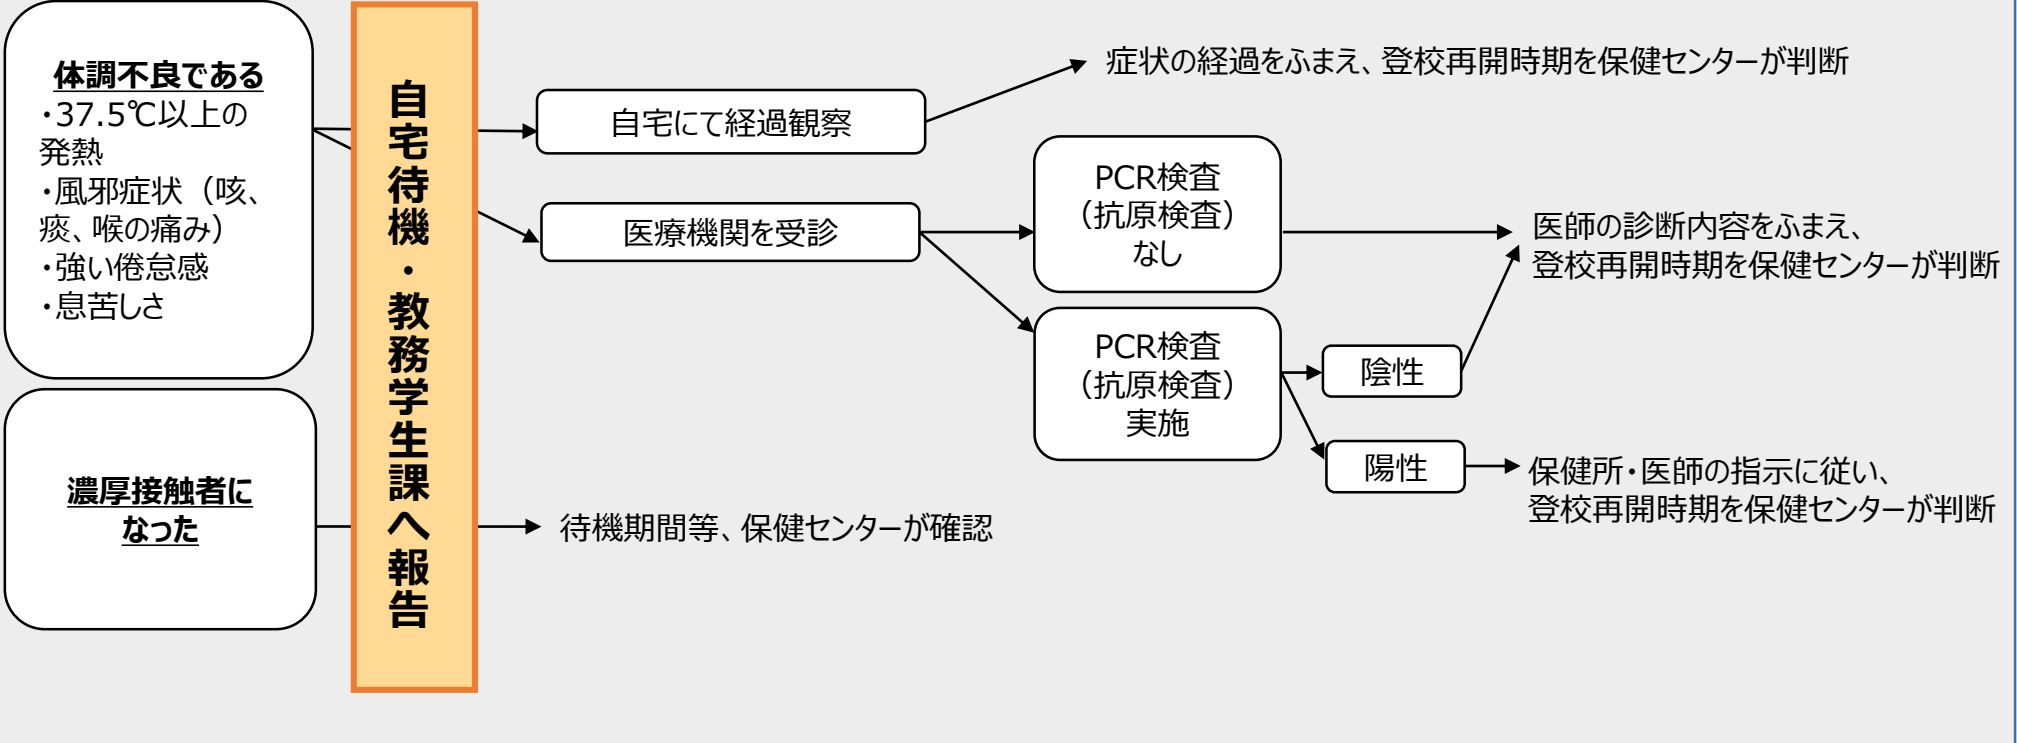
体調不良である
・37.5℃以上の発熱
・風邪症状（咳、痰、喉の痛み）
・強い倦怠感
・息苦しさ

濃厚接触者になった

自宅待機・教務学生課へ報告

自宅にて経過観察

症状の経過をふまえ、登校再開時期を保健センターが判断

医療機関を受診

PCR検査（抗原検査）なし

医師の診断内容をふまえ、登校再開時期を保健センターが判断

PCR検査（抗原検査）実施

陰性

陽性

保健所・医師の指示に従い、登校再開時期を保健センターが判断

待機期間等、保健センターが確認